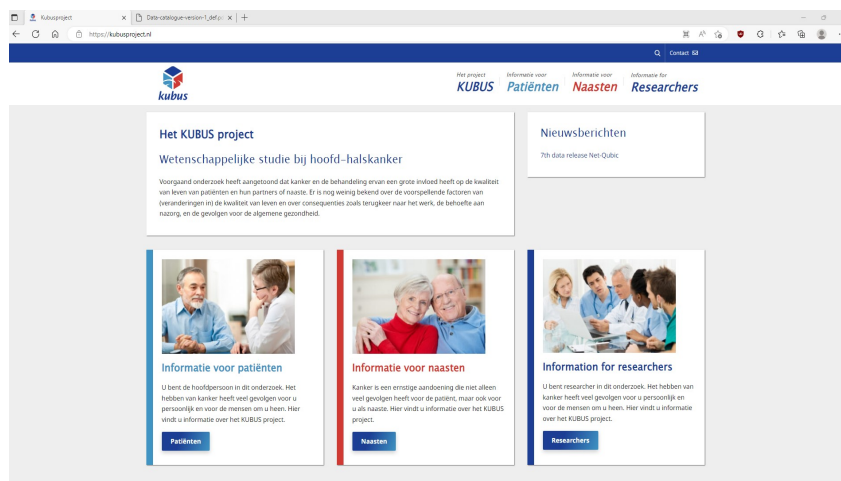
Kubusproject × Data-catalogue-version-1_def.p ×

https://kubusproject.nl

Contact

kubus

Het project KUBUS Informatie voor Patiënten Informatie voor Naasten Informatie for Researchers

Het KUBUS project

Wetenschappelijke studie bij hoofd-halskanker

Voorgaand onderzoek heeft aangetoond dat kanker en de behandeling ervan een grote invloed heeft op de kwaliteit van leven van patiënten en hun partners of naaste. Er is nog weinig bekend over de voorspellende factoren van (veranderingen in) de kwaliteit van leven en over consequenties zoals terugkeer naar het werk, de behoefte aan nazorg, en de gevolgen voor de algemene gezondheid.

Nieuwsberichten

7th data release Net-Qubic

Informatie voor patiënten

U bent de hoofdpersoon in dit onderzoek. Het hebben van kanker heeft veel gevolgen voor u persoonlijk en voor de mensen om u heen. Hier vindt u informatie over het KUBUS project.

Patiënten

Informatie voor naasten

Kanker is een ernstige aandoening die niet alleen veel gevolgen heeft voor de patiënt, maar ook voor u als naaste. Hier vindt u informatie over het KUBUS project.

Naasten

Information for researchers

U bent researcher in dit onderzoek. Het hebben van kanker heeft veel gevolgen voor u persoonlijk en voor de mensen om u heen. Hier vindt u informatie over het KUBUS project.

Researchers